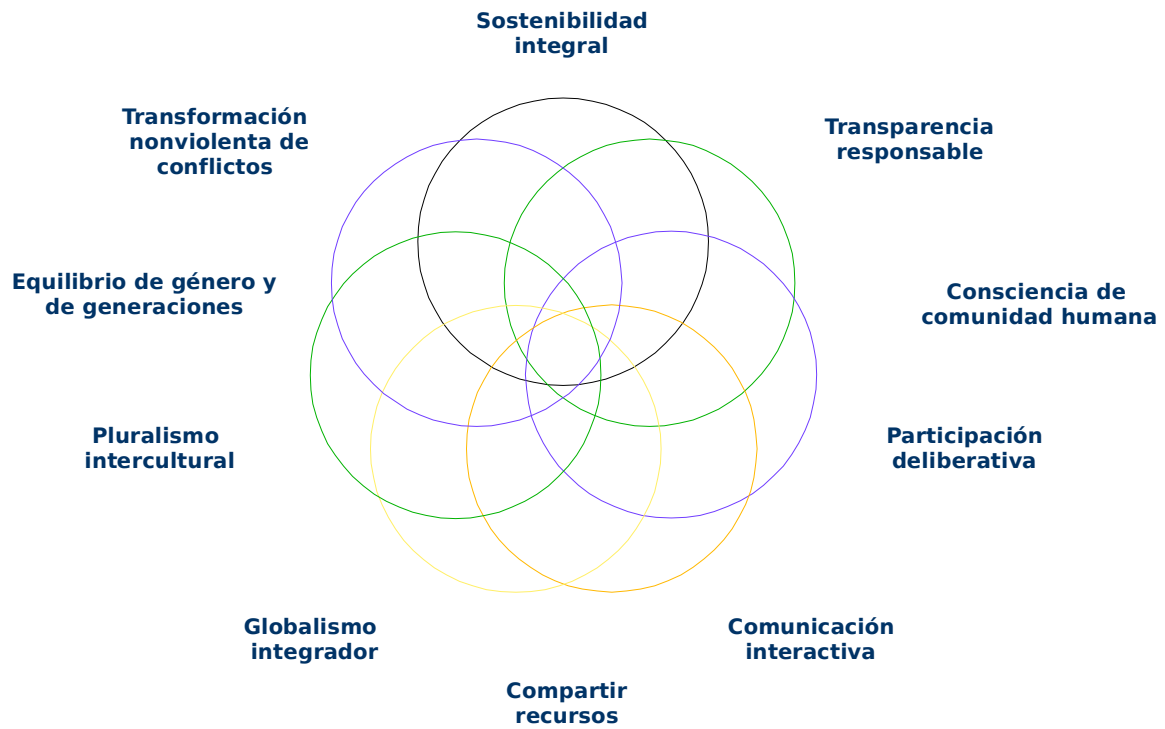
Sostenibilidad integral

Transformación nonviolenta de conflictos

Transparencia responsable

Equilibrio de género y de generaciones

Consciencia de comunidad humana

Pluralismo intercultural

Participación deliberativa

Globalismo integrador

Comunicación interactiva

Compartir recursos